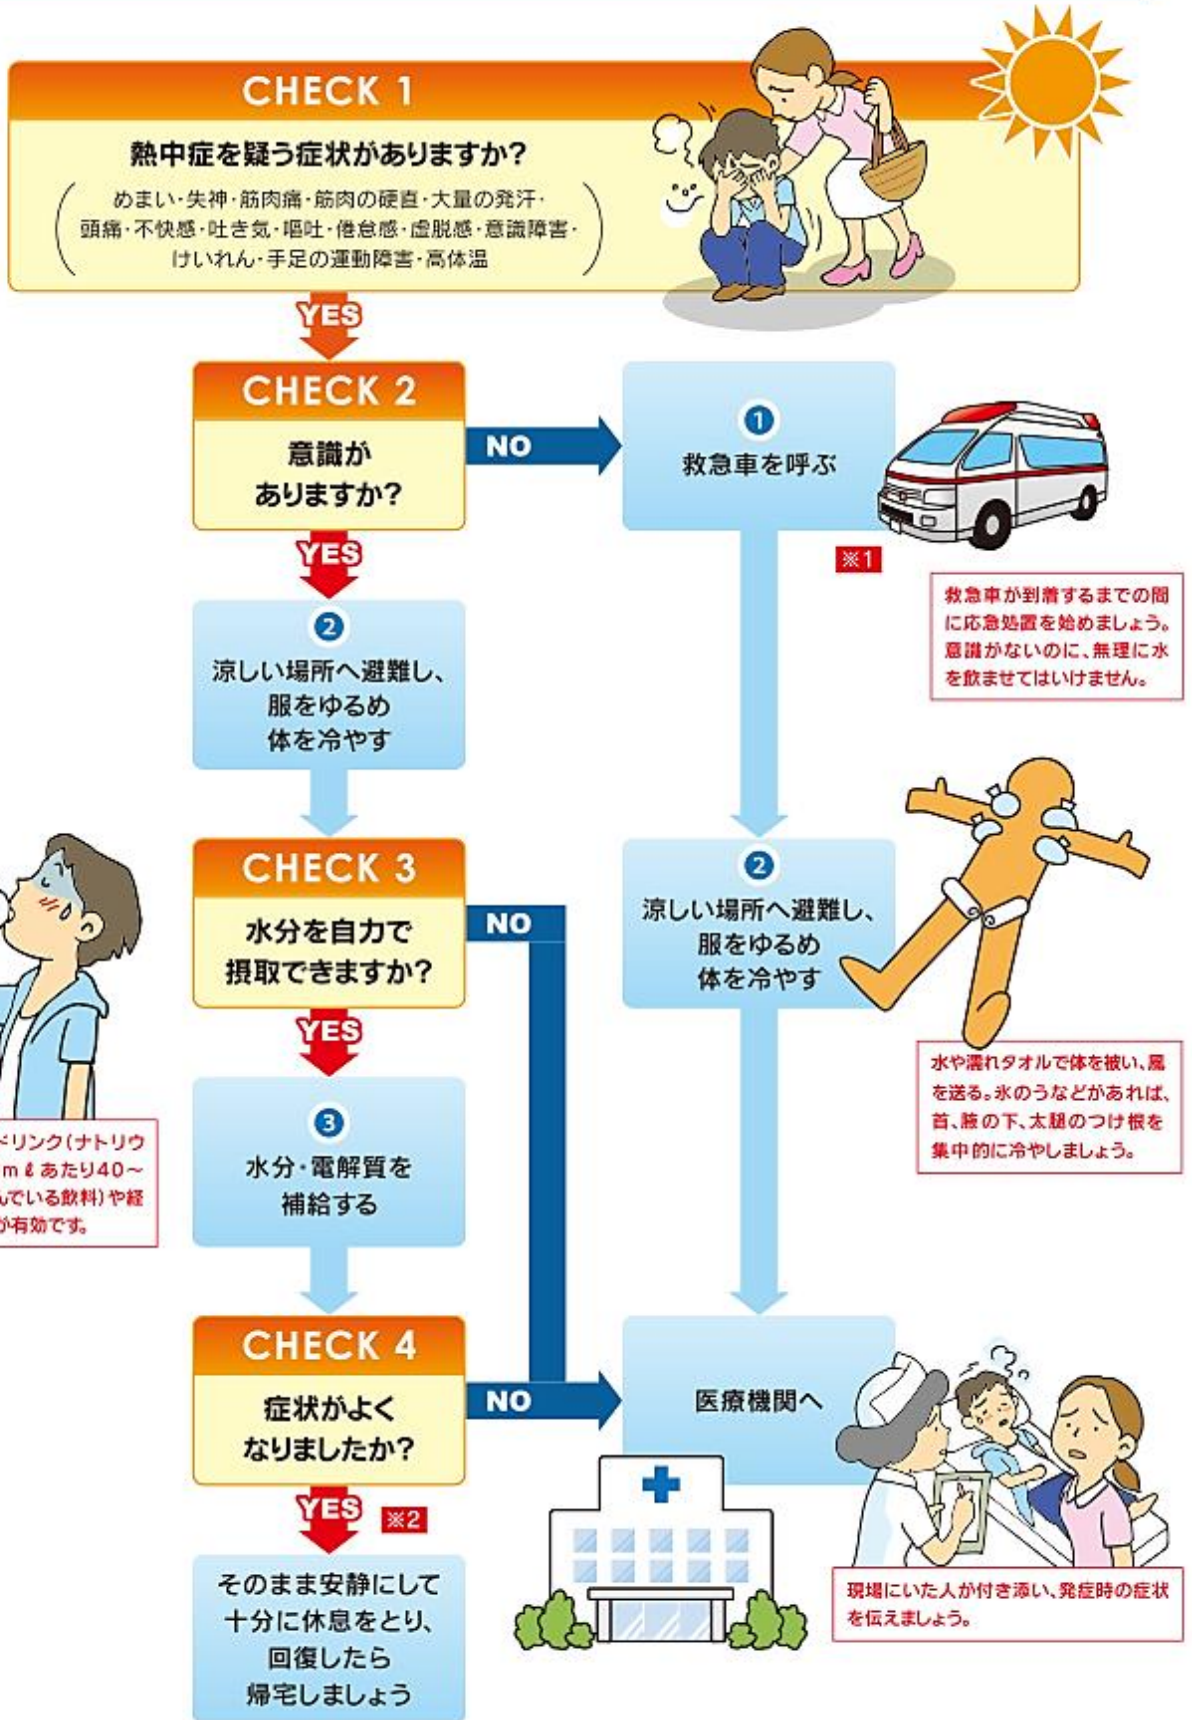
CHECK 1

熱中症を疑う症状がありますか?

(めまい・失神・筋肉痛・筋肉の硬直・大量の発汗・頭痛・不快感・吐き気・嘔吐・倦怠感・虚脱感・意識障害・けいれん・手足の運動障害・高体温)

YES

CHECK 2

意識がありますか?

NO

1 救急車を呼ぶ

※1

救急車が到着するまでの間に応急処置を始めましょう。意識がないのに、無理に水を飲ませてはいけません。

YES

2 涼しい場所へ避難し、服をゆるめ体を冷やす

CHECK 3

水分を自力で摂取できますか?

NO

2 涼しい場所へ避難し、服をゆるめ体を冷やす

水や濡れタオルで体を被い、風を送る。氷のうなどがあれば、首、腋の下、太腿のつけ根を集中的に冷やしましょう。

YES

3 水分・電解質を補給する

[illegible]ドリンク(ナトリウ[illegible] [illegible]mℓ あたり40~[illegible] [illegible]んでいる飲料)や経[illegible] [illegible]が有効です。

CHECK 4

症状がよくなりましたか?

NO

医療機関へ

YES ※2

そのまま安静にして十分に休息をとり、回復したら帰宅しましょう

現場にいた人が付き添い、発症時の症状を伝えましょう。